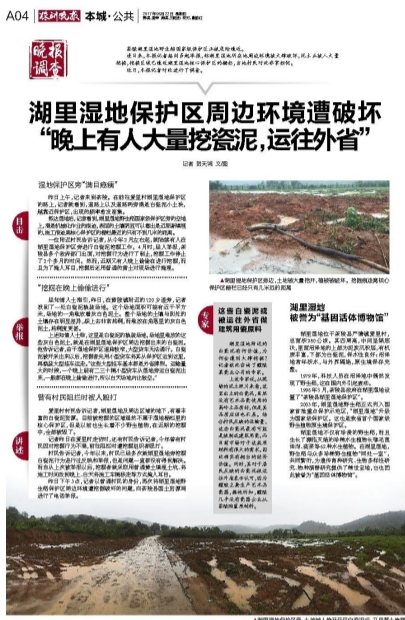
A04 株洲晚报 本城·公共

暗访调查

湖里湿地保护区周边环境遭破坏
"晚上有人大量挖瓷泥,运往外省"

记者 郭元 文/图

专家这些自查活动被破坏的湿地...

湿地保护区旁"满目疮痍"

"挖瓷泥晚上偷偷进行"

管有村民阻拦时被人殴打

湖里湿地被誉为"基因活体博物馆"

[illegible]